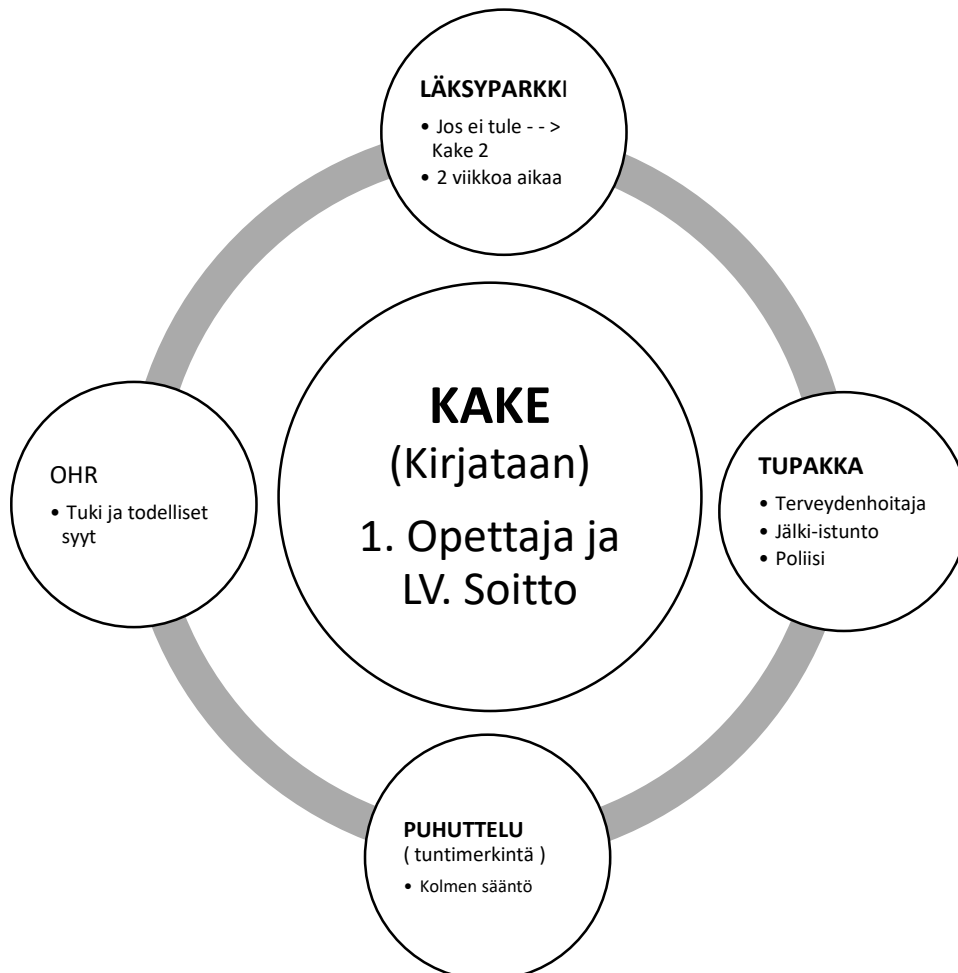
LÄKSYPARKKI

- Jos ei tule - - > Kake 2
- 2 viikkoa aikaa

KAKE
(Kirjataan)
1. Opettaja ja LV. Soitto

OHR

- Tuki ja todelliset syyt

TUPAKKA

- Terveydenhoitaja
- Jälki-istunto
- Poliisi

PUHUTTELU
( tuntimerkintä )

- Kolmen sääntö